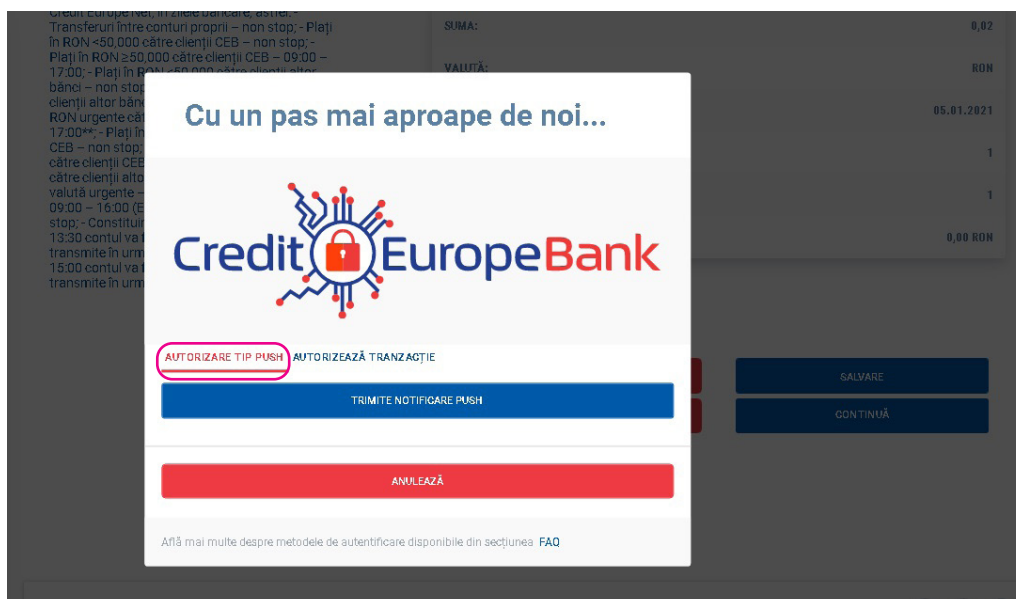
Credit Europe Nel, în zilele bancare, astfel: - Transferuri între conturi proprii – non stop; - Plați în RON <50,000 către clienții CEB – non stop; - Plați în RON ≥50,000 către clienții CEB – 09:00 – 17:00; - Plați în RON <50,000 către clienții altor bănci – non stop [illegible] clienții altor bănci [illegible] RON urgente căt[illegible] 17:00**; - Plați în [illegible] CEB – non stop; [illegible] către clienții CEB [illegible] către clienții alto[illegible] valută urgente – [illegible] 09:00 – 16:00 (E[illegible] stop; - Constituir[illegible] 13:30 contul va f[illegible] transmite în urm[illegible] 15:00 contul va f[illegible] transmite în urm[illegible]

SUMA: 0,02
VALUTĂ: RON
05.01.2021
1
1
0,00 RON

SALVARE
CONTINUĂ

Cu un pas mai aproape de noi...

Credit Europe Bank

AUTORIZARE TIP PUSH
AUTORIZEAZĂ TRANZACȚIE

TRIMITE NOTIFICARE PUSH

ANULEAZĂ

Află mai multe despre metodele de autentificare disponibile din secțiunea FAQ